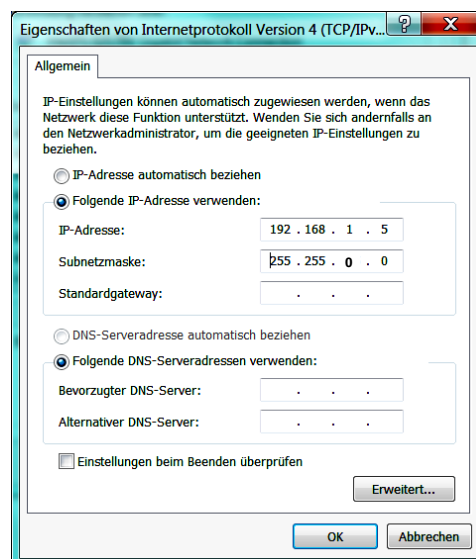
Eigenschaften von Internetprotokoll Version 4 (TCP/IPv...

?

X

Allgemein

IP-Einstellungen können automatisch zugewiesen werden, wenn das Netzwerk diese Funktion unterstützt. Wenden Sie sich andernfalls an den Netzwerkadministrator, um die geeigneten IP-Einstellungen zu beziehen.

IP-Adresse automatisch beziehen

Folgende IP-Adresse verwenden:

IP-Adresse: 192 . 168 . 1 . 5

Subnetzmaske: 255 . 255 . 0 . 0

Standardgateway: . . .

DNS-Serveradresse automatisch beziehen

Folgende DNS-Serveradressen verwenden:

Bevorzugter DNS-Server: . . .

Alternativer DNS-Server: . . .

Einstellungen beim Beenden überprüfen

Erweitert...

OK

Abbrechen